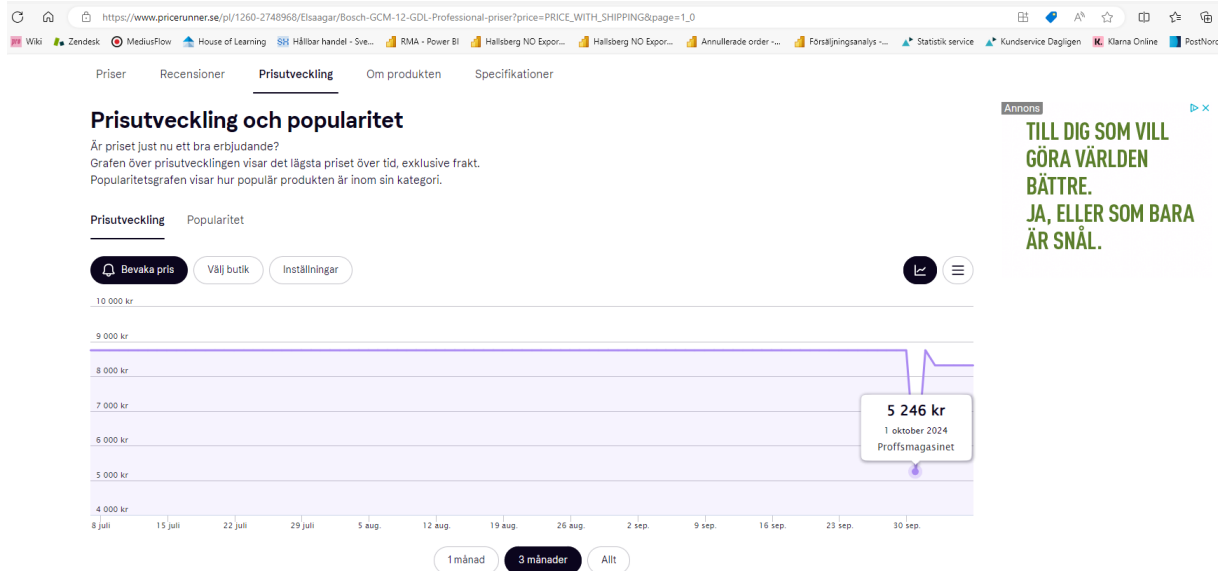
https://www.pricerunner.se/pl/1260-2748968/Elsaagar/Bosch-GCM-12-GDL-Professional-priser?price=PRICE_WITH_SHIPPING&page=1_0

Wiki Zendesk MediusFlow House of Learning Hållbar handel - Sve... RMA - Power BI Hallsberg NO Expor... Hallsberg NO Expor... Annullerade order -... Försäljningsanalys -... Statistik service Kundservice Dagligen Klarna Online PostNord

Priser Recensioner Prisutveckling Om produkten Specifikationer

Prisutveckling och popularitet

Är priset just nu ett bra erbjudande?
Grafen över prisutvecklingen visar det lägsta priset över tid, exklusive frakt.
Populäritetsgrafen visar hur populär produkten är inom sin kategori.

Prisutveckling Popularitet

Bevaka pris Välj butik Inställningar

10 000 kr
9 000 kr
8 000 kr
7 000 kr
6 000 kr
5 000 kr
4 000 kr

8 juli 15 juli 22 juli 29 juli 5 aug. 12 aug. 19 aug. 26 aug. 2 sep. 9 sep. 16 sep. 23 sep. 30 sep.

5 246 kr
1 oktober 2024
Proffsmagasinet

1 månad 3 månader Allt

Annons

TILL DIG SOM VILL GÖRA VÄRLDEN BÄTTRE.
JA, ELLER SOM BARA ÄR SNÅL.